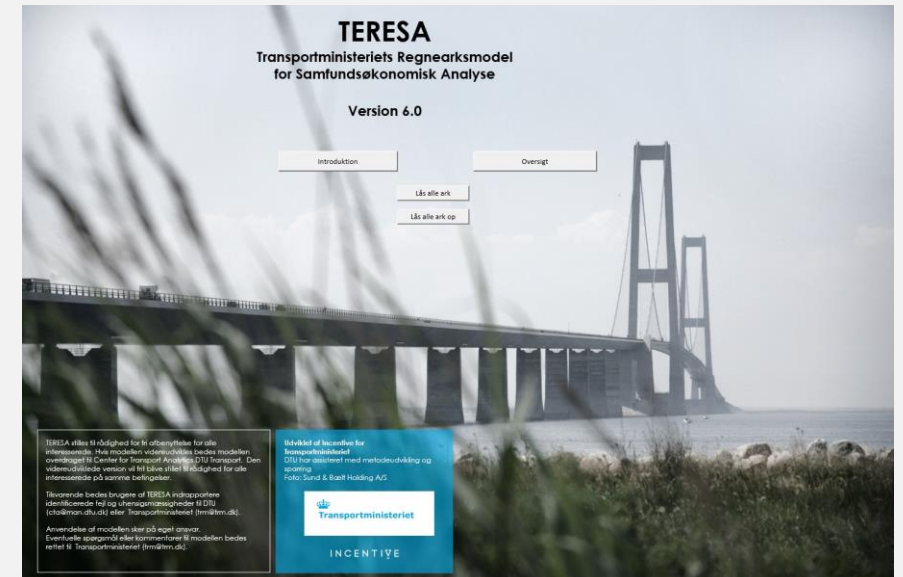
TERESA
Transportministeriets Regnearksmodel
for Samfundsøkonomisk Analyse

Version 6.0

Introduktion

Oversigt

Lås alle ark

Lås alle ark op

TERESA stilles til rådighed for fri afbenyttelse for alle interesserede. Hvis modellen videreudvikles bedes modellen overdraget til Center for Transport Analytics DTU Transport. Den videreudviklede version vil frit blive stillet til rådighed for alle interesserede på samme betingelser.

Tilsvarende bedes brugere af TERESA indrapportere identificerede fejl og uhensigtsmæssigheder til DTU (cta@man.dtu.dk) eller Transportministeriet (trm@trm.dk).

Anvendelse af modellen sker på eget ansvar.
Eventuelle spørgsmål eller kommentarer til modellen bedes rettet til Transportministeriet (trm@trm.dk).

Udviklet af Incentive for Transportministeriet
DTU har assisteret med metodeudvikling og sparring
Foto: Sund & Bælt Holding A/S

Transportministeriet

INCENTIVE